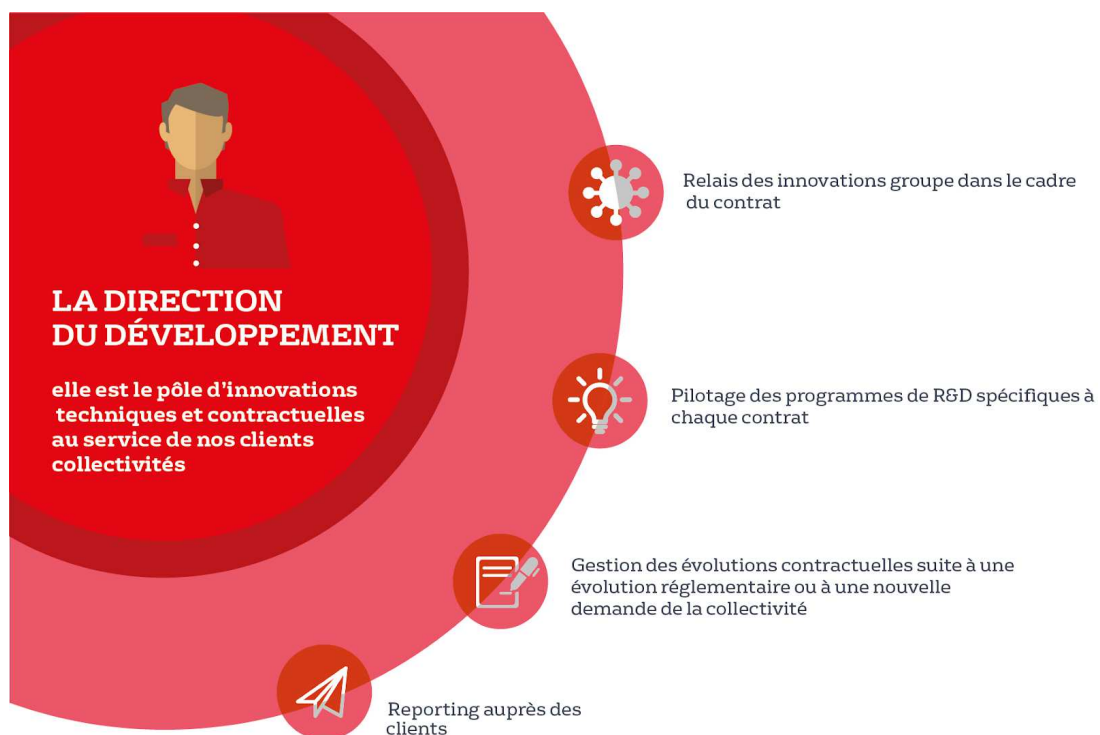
LA DIRECTION DU DÉVELOPPEMENT

elle est le pôle d'innovations techniques et contractuelles au service de nos clients collectivités

Relais des innovations groupe dans le cadre du contrat

Pilotage des programmes de R&D spécifiques à chaque contrat

Gestion des évolutions contractuelles suite à une évolution réglementaire ou à une nouvelle demande de la collectivité

Reporting auprès des clients